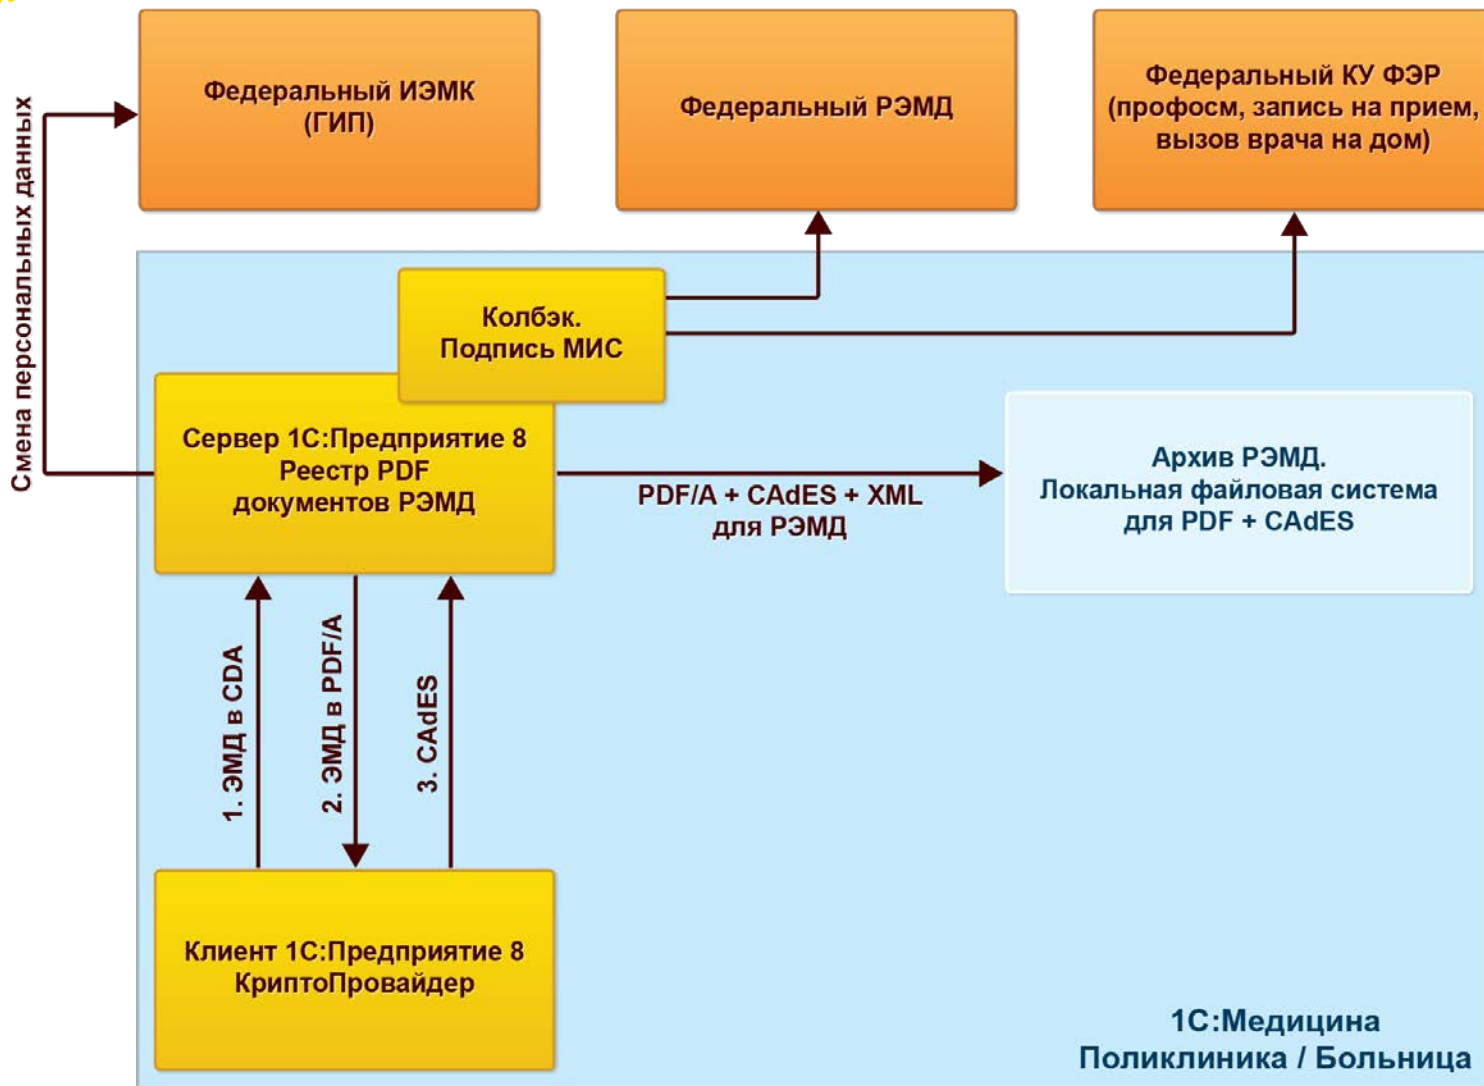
Смена персональных данных

Федеральный ИЭМК (ГИП)

Федеральный РЭМД

Федеральный КУ ФЭР (профосм, запись на прием, вызов врача на дом)

Колбэк. Подпись МИС

Сервер 1С:Предприятие 8 Реестр PDF документов РЭМД

PDF/A + CAdES + XML для РЭМД

Архив РЭМД. Локальная файловая система для PDF + CAdES

1. ЭМД в CDA

2. ЭМД в PDF/A

3. CAdES

Клиент 1С:Предприятие 8 КриптоПровайдер

1С:Медицина Поликлиника / Больница